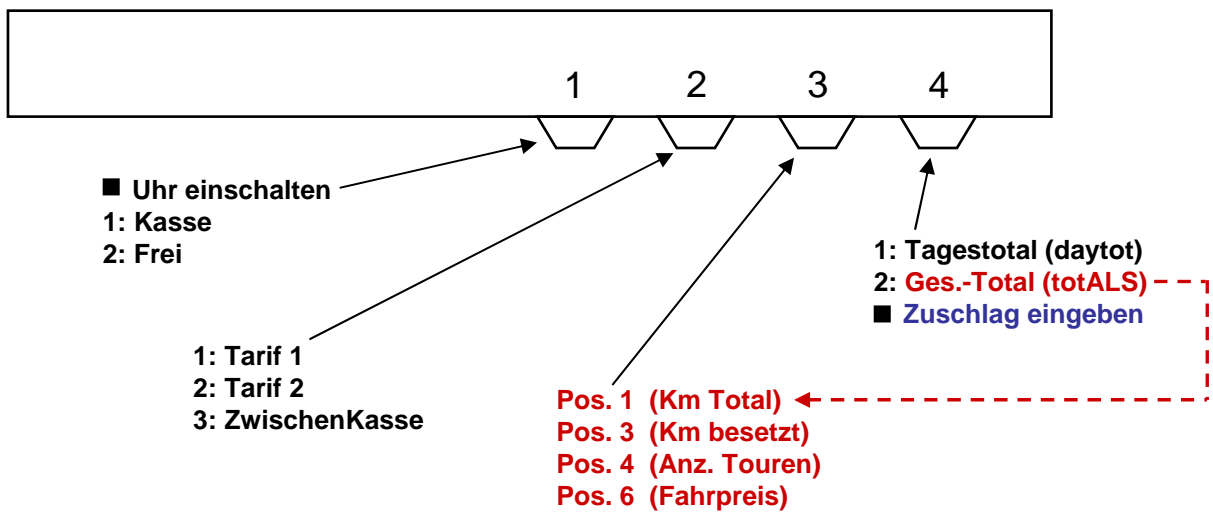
1 2 3 4

■ Uhr einschalten
1: Kasse
2: Frei

1: Tarif 1
2: Tarif 2
3: ZwischenKasse

1: Tagestotal (daytot)
2: Ges.-Total (totALS)
■ Zuschlag eingeben

Pos. 1 (Km Total)
Pos. 3 (Km besetzt)
Pos. 4 (Anz. Touren)
Pos. 6 (Fahrpreis)